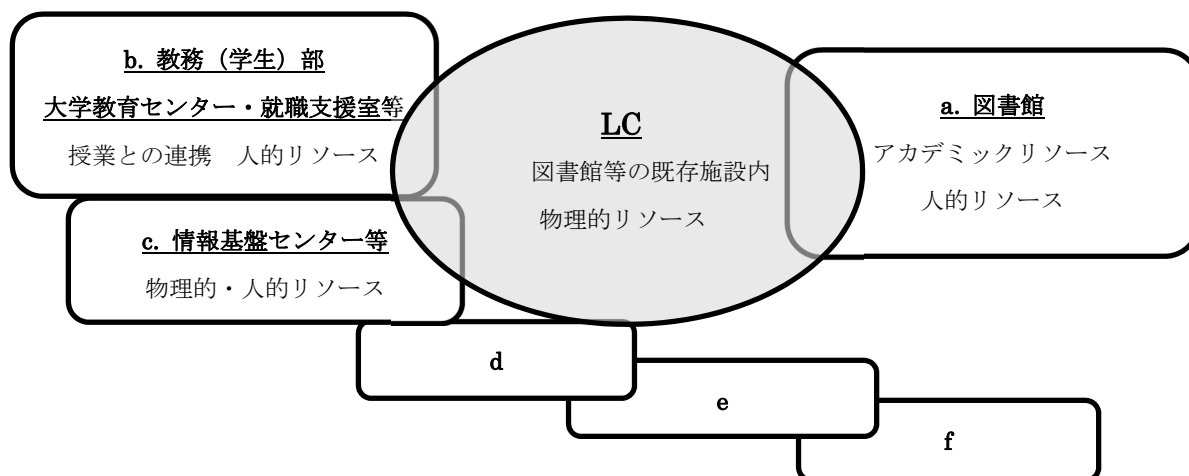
b. 教務（学生）部
大学教育センター・就職支援室等
授業との連携　人的リソース

LC
図書館等の既存施設内
物理的リソース

a. 図書館
アカデミックリソース
人的リソース

c. 情報基盤センター等
物理的・人的リソース

d

e

f